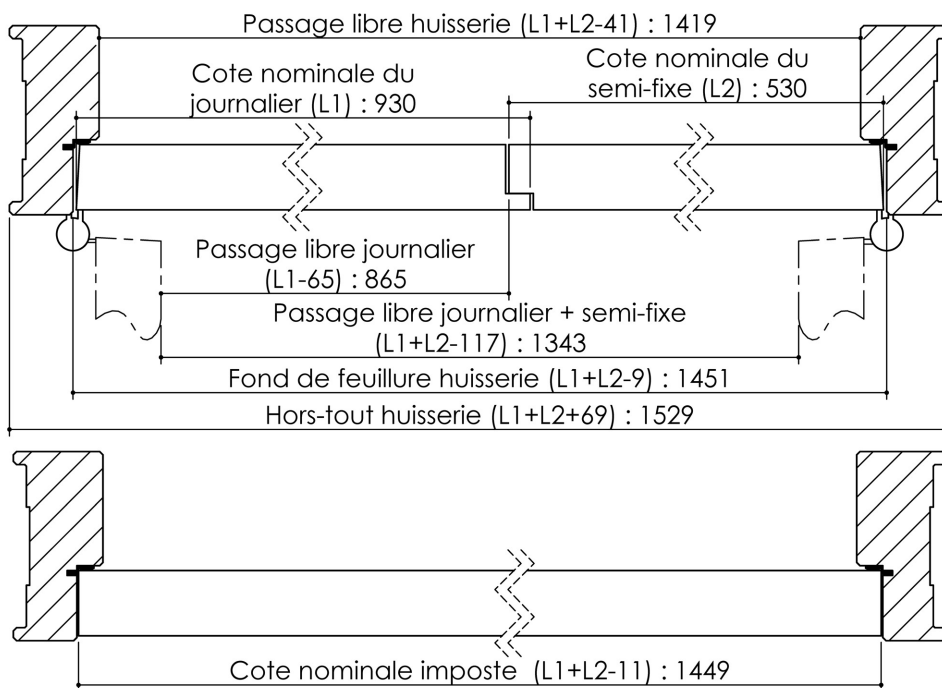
Passage libre huisserie (L1+L2-41) : 1419

Cote nominale du journalier (L1) : 930

Cote nominale du semi-fixe (L2) : 530

Passage libre journalier (L1-65) : 865

Passage libre journalier + semi-fixe (L1+L2-117) : 1343

Fond de feuillure huisserie (L1+L2-9) : 1451

Hors-tout huisserie (L1+L2+69) : 1529

Cote nominale imposte (L1+L2-11) : 1449